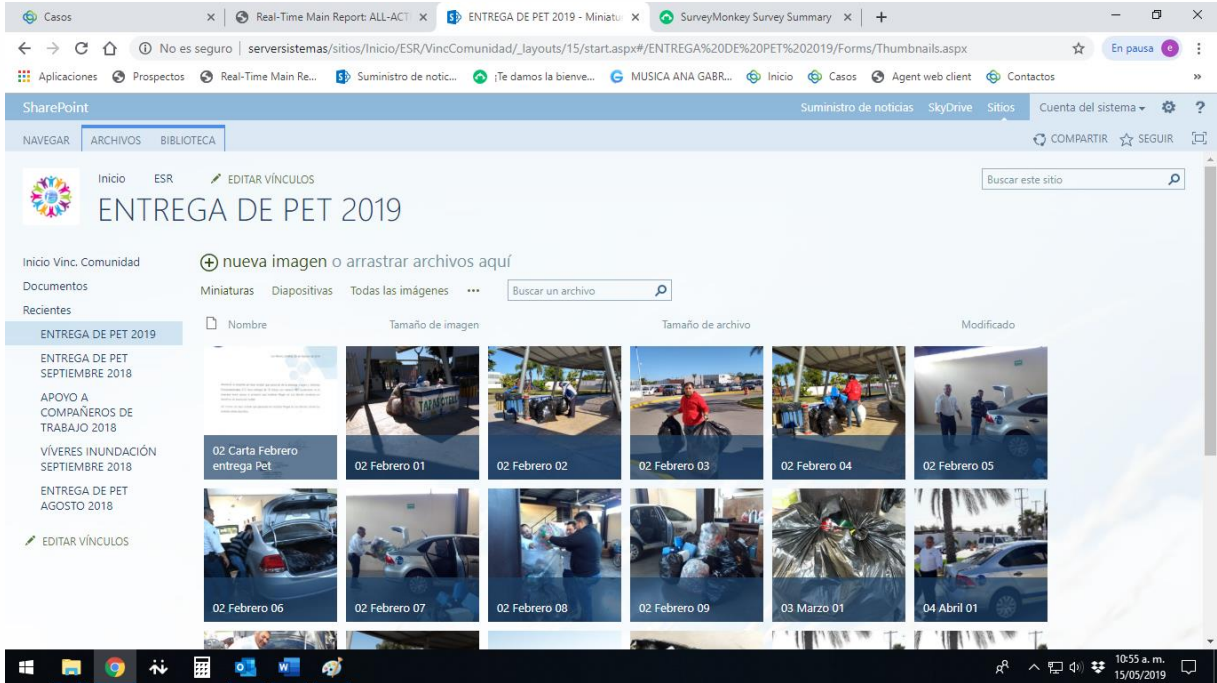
Casos × Real-Time Main Report: ALL-ACT × ENTREGA DE PET 2019 - Miniatu × SurveyMonkey Survey Summary × +

No es seguro | serversistemas/sitios/Inicio/ESR/VincComunidad/_layouts/15/start.aspx#/ENTREGA%20DE%20PET%202019/Forms/Thumbnails.aspx

En pausa

Aplicaciones Prospectos Real-Time Main Re... Suministro de notic... ¡Te damos la bienve... MUSICA ANA GABR... Inicio Casos Agent web client Contactos

SharePoint

Suministro de noticias SkyDrive Sitios Cuenta del sistema

NAVEGAR ARCHIVOS BIBLIOTECA

COMPARTIR SEGUIR

Inicio ESR EDITAR VÍNCULOS

ENTREGA DE PET 2019

Buscar este sitio

Inicio Vinc. Comunidad
Documentos
Recientes
ENTREGA DE PET 2019
ENTREGA DE PET SEPTIEMBRE 2018
APOYO A COMPAÑEROS DE TRABAJO 2018
VÍVERES INUNDACIÓN SEPTIEMBRE 2018
ENTREGA DE PET AGOSTO 2018
EDITAR VÍNCULOS

nueva imagen o arrastrar archivos aquí

Miniaturas Diapositivas Todas las imágenes ··· Buscar un archivo

Nombre Tamaño de imagen Tamaño de archivo Modificado

02 Carta Febrero entrega Pet
02 Febrero 01
02 Febrero 02
02 Febrero 03
02 Febrero 04
02 Febrero 05
02 Febrero 06
02 Febrero 07
02 Febrero 08
02 Febrero 09
03 Marzo 01
04 Abril 01

TARASCO

10:55 a. m.
15/05/2019